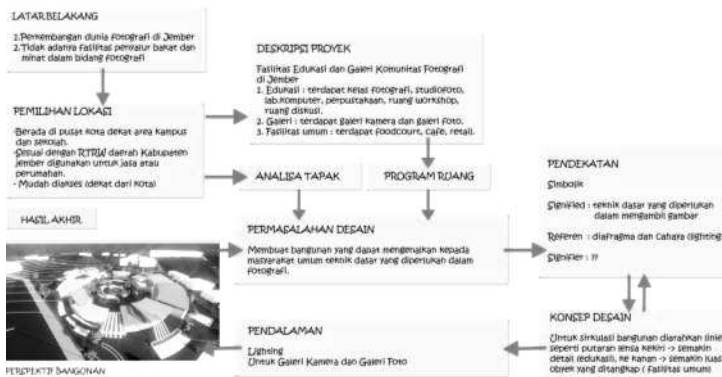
LATAR BELAKANG

1. Perkembangan dunia fotografi di Jember
2. Tidak adanya fasilitas penyalur bakat dan minat dalam bidang fotografi

DESKRIPSI PROYEK

Fasilitas Edukasi dan Galeri Komunitas Fotografi di Jember
1. Edukasi : terdapat kelas fotografi, studio foto, lab.komputer, perpustakaan, ruang workshop, ruang diskusi.
2. Galeri : terdapat galeri kamera dan galeri foto.
3. Fasilitas umum : terdapat foodcourt, cafe, retail.

PEMILIHAN LOKASI

Berada di pusat kota dekat area kampus dan sekolah.
Sesuai dengan RTRW daerah Kabupaten Jember digunakan untuk jasa atau perumahan.
- Mudah diakses (dekat dari kota)

ANALISA TAPAK

PROGRAM RUANG

PENDEKATAN

Simbolik

Signified : teknik dasar yang diperlukan dalam mengambil gambar

Referen : diafragma dan Cahaya (lighting)

Signifier : ??

HASIL AKHIR

PERMASALAHAN DESAIN

Membuat bangunan yang dapat mengenalkan kepada masyarakat umum teknik dasar yang diperlukan dalam fotografi.

KONSEP DESAIN

Untuk sirkulasi bangunan diarahkan (linier) seperti putaran lensa kekiri -> semakin detail (edukasi), ke kanan -> semakin luas obyek yang ditangkap ( Fasilitas umum)

PENDALAMAN

Lighting
Untuk Galeri Kamera dan Galeri Foto

PERSPEKTIF BANGUNAN